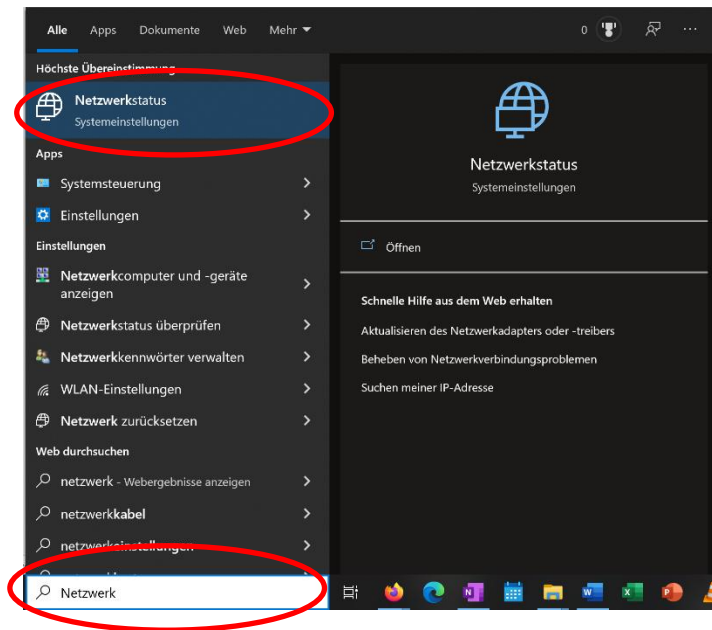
Alle Apps Dokumente Web Mehr

0

Höchste Übereinstimmung

Netzwerkstatus
Systemeinstellungen

Apps

Systemsteuerung

Einstellungen

Einstellungen

Netzwerkcomputer und -geräte anzeigen

Netzwerkstatus überprüfen

Netzwerkkennwörter verwalten

WLAN-Einstellungen

Netzwerk zurücksetzen

Web durchsuchen

netzwerk - Webergebnisse anzeigen

netzwerkkabel

netzwerkeinstellungen

Netzwerk

Netzwerkstatus
Systemeinstellungen

Öffnen

Schnelle Hilfe aus dem Web erhalten

Aktualisieren des Netzwerkadapters oder -treibers

Beheben von Netzwerkverbindungsproblemen

Suchen meiner IP-Adresse